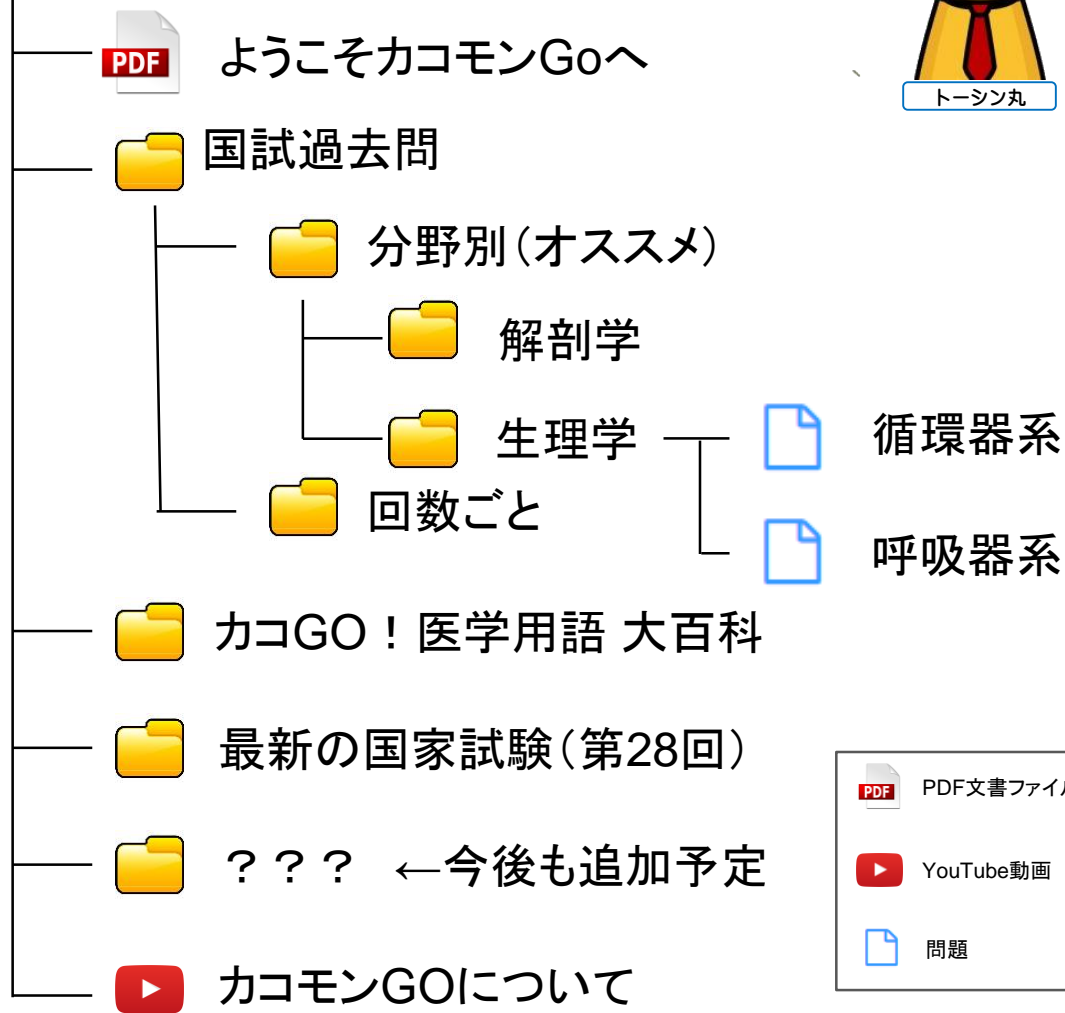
PDF ようこそカコモンGoへ

トーシン丸

国試過去問

分野別(オススメ)

解剖学

生理学

循環器系

呼吸器系

回数ごと

カコGO！医学用語 大百科

最新の国家試験(第28回)

？？？ ←今後も追加予定

カコモンGOについて

PDF PDF文書ファイ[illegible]

YouTube動画

問題